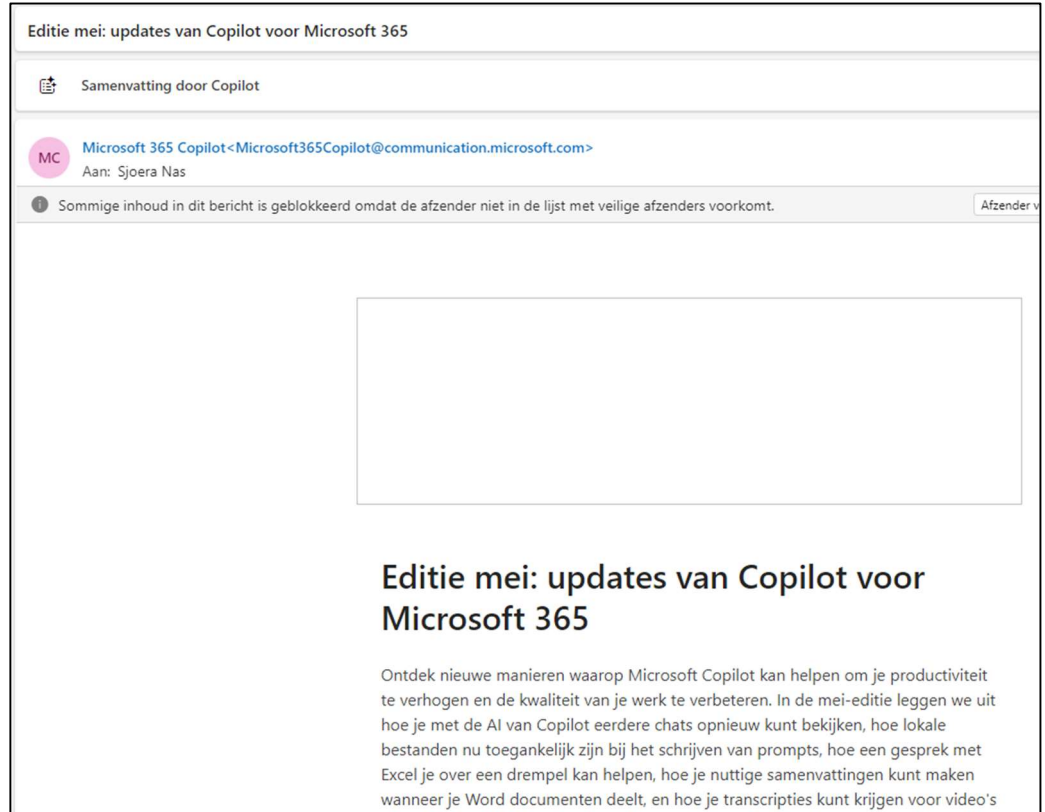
Editie mei: updates van Copilot voor Microsoft 365

Samenvatting door Copilot

MC

Microsoft 365 Copilot<Microsoft365Copilot@communication.microsoft.com>
Aan: Sjoera Nas

Sommige inhoud in dit bericht is geblokkeerd omdat de afzender niet in de lijst met veilige afzenders voorkomt.

Afzender v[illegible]

Editie mei: updates van Copilot voor Microsoft 365

Ontdek nieuwe manieren waarop Microsoft Copilot kan helpen om je productiviteit te verhogen en de kwaliteit van je werk te verbeteren. In de mei-editie leggen we uit hoe je met de AI van Copilot eerdere chats opnieuw kunt bekijken, hoe lokale bestanden nu toegankelijk zijn bij het schrijven van prompts, hoe een gesprek met Excel je over een drempel kan helpen, hoe je nuttige samenvattingen kunt maken wanneer je Word documenten deelt, en hoe je transcripties kunt krijgen voor video's